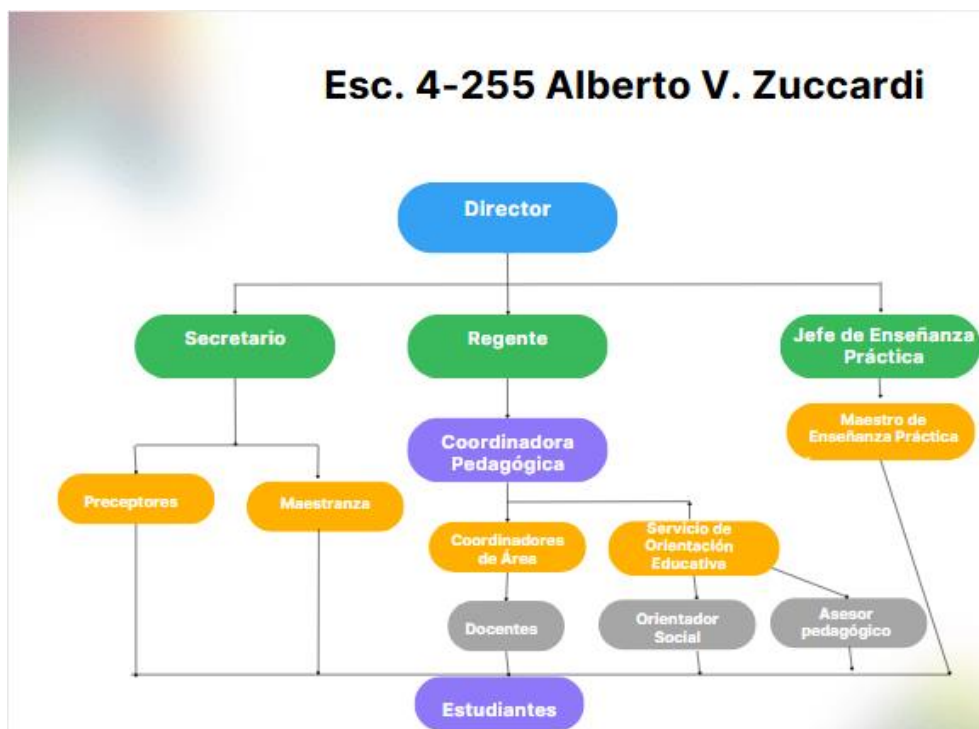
Esc. 4-255 Alberto V. Zuccardi

Director

Secretario

Regente

Jefe de Enseñanza Práctica

Coordinadora Pedagógica

Maestro de Enseñanza Práctica

Preceptores

Maestranza

Coordinadores de Área

Servicio de Orientación Educativa

Docentes

Orientador Social

Asesor pedagógico

Estudiantes